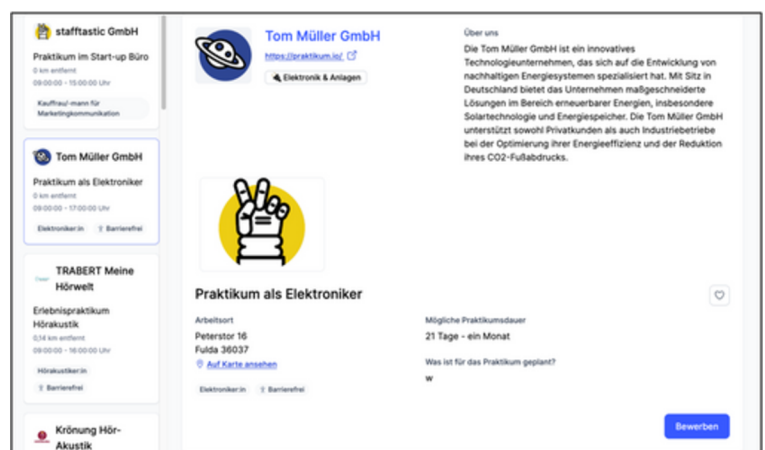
stafftastic GmbH
Praktikum im Start-up Büro
0 km entfernt
09:00:00 - 15:00:00 Uhr
Kauffrau/-mann für Marketingkommunikation

Tom Müller GmbH
Praktikum als Elektroniker
0 km entfernt
09:00:00 - 17:00:00 Uhr
Elektroniker:in
Barrierefrei

TRABERT Meine Hörwelt
Erlebnispraktikum Hörakustik
0,14 km entfernt
09:00:00 - 16:00:00 Uhr
Hörakustiker:in
Barrierefrei

Krönung Hör-Akustik

Tom Müller GmbH
https://praktikum.io/
Elektronik & Anlagen

Über uns
Die Tom Müller GmbH ist ein innovatives Technologieunternehmen, das sich auf die Entwicklung von nachhaltigen Energiesystemen spezialisiert hat. Mit Sitz in Deutschland bietet das Unternehmen maßgeschneiderte Lösungen im Bereich erneuerbarer Energien, insbesondere Solartechnologie und Energiespeicher. Die Tom Müller GmbH unterstützt sowohl Privatkunden als auch Industriebetriebe bei der Optimierung ihrer Energieeffizienz und der Reduktion ihres CO2-Fußabdrucks.

Praktikum als Elektroniker

Arbeitsort
Peterstor 16
Fulda 36037
Auf Karte ansehen

Mögliche Praktikumsdauer
21 Tage - ein Monat

Was ist für das Praktikum geplant?
w

Elektroniker:in
Barrierefrei

Bewerben